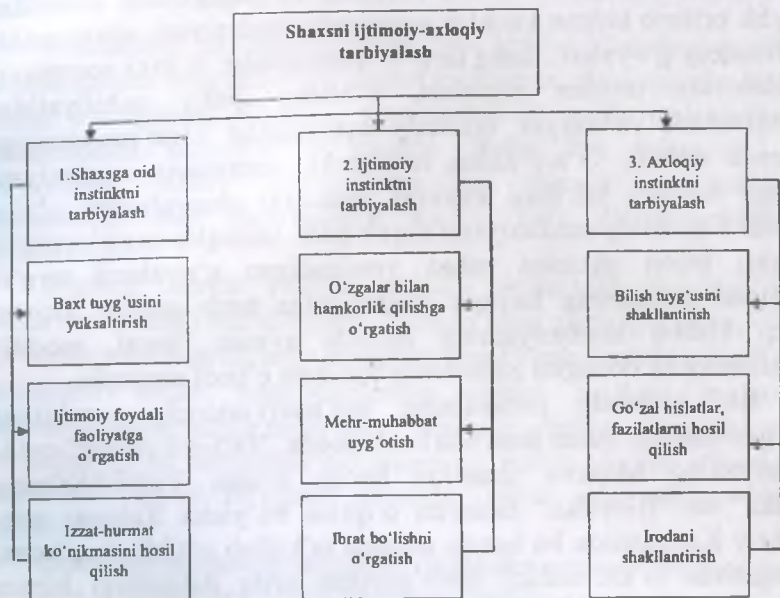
Shaxsni ijtimoiy-axloqiy tarbiyalash

1.Shaxsga oid instinktni tarbiyalash

Baxt tuyg'usini yuksaltirish

Ijtimoiy foydali faoliyatga o'rgatish

Izzat-hurmat ko'nikmasini hosil qilish

2. Ijtimoiy instinktni tarbiyalash

O'zgalar bilan hamkorlik qilishga o'rgatish

Mehr-muhabbat uyg'otish

Ibrat bo'lishni o'rgatish

3. Axloqiy instinktni tarbiyalash

Bilish tuyg'usini shakllantirish

Go'zal hislatlar, fazilatlarni hosil qilish

Irodani shakllantirish